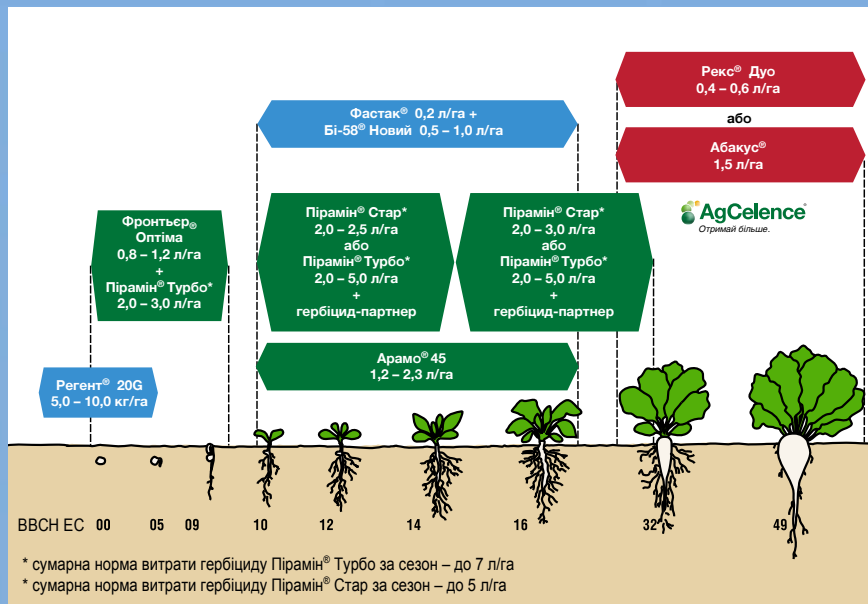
Рекс® Дуо
0,4 – 0,6 л/га

або

Абакус®
1,5 л/га

AgCelence®
Отримай більше.

Фастак® 0,2 л/га +
Бі-58® Новий 0,5 – 1,0 л/га

Фронтьєр® Оптіма
0,8 – 1,2 л/га
+
Пірамін® Турбо*
2,0 – 3,0 л/га

Пірамін® Стар*
2,0 – 2,5 л/га
або
Пірамін® Турбо*
2,0 – 5,0 л/га
+
гербіцид-партнер

Пірамін® Стар*
2,0 – 3,0 л/га
або
Пірамін® Турбо*
2,0 – 5,0 л/га
+
гербіцид-партнер

Арамо® 45
1,2 – 2,3 л/га

Регент® 20G
5,0 – 10,0 кг/га

BBCH EC 00 05 09 10 12 14 16 32 49

* сумарна норма витрати гербіциду Пірамін® Турбо за сезон – до 7 л/га
* сумарна норма витрати гербіциду Пірамін® Стар за сезон – до 5 л/га